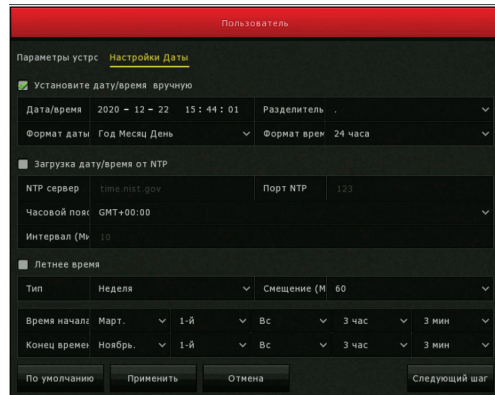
Пользователь

Параметры устрс Настройки Даты

Установите дату/время вручную

| Дата/время | 2020 - 12 - 22 15 : 44 : 01 | Разделитель | . |
|---|---|---|---|
| Формат даты | Год Месяц День | Формат врем | 24 часа |

Загрузка дату/время от NTP

| NTP сервер | time.nist.gov | Порт NTP | 123 |
|---|---|---|---|
| Часовой пояс | GMT+00:00 | | |
| Интервал (Ми | 10 | | |

Летнее время

| Тип | Неделя | Смещение (М | 60 |
|---|---|---|---|

| Время начала | Март. | 1-й | Вс | 3 час | 3 мин |
|---|---|---|---|---|---|
| Конец времен | Ноябрь. | 1-й | Вс | 3 час | 3 мин |

По умолчанию Применить Отмена Следующий шаг